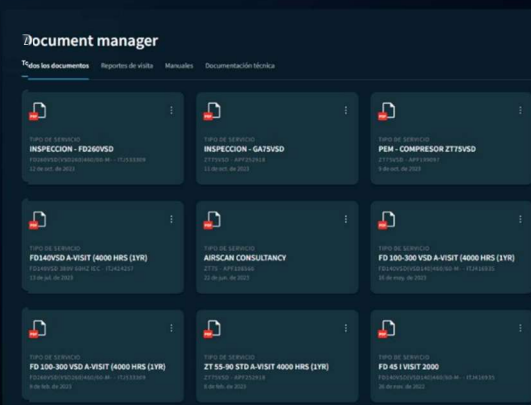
Document manager

Todos los documentos Reportes de visita Manuales Documentación técnica

TIPO DE SERVICIO
INSPECCION - FD260VSD
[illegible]
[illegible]

TIPO DE SERVICIO
INSPECCION - GA75VSD
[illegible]
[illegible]

TIPO DE SERVICIO
PEM - COMPRESOR ZT75VSD
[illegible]
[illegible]

TIPO DE SERVICIO
FD140VSD A-VISIT (4000 HRS (1YR)
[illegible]
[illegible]

TIPO DE SERVICIO
AIRSCAN CONSULTANCY
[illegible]
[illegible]

TIPO DE SERVICIO
FD 100-300 VSD A-VISIT (4000 HRS (1YR)
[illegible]
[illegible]

TIPO DE SERVICIO
FD 100-300 VSD A-VISIT (4000 HRS (1YR)
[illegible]
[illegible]

TIPO DE SERVICIO
ZT 55-90 STD A-VISIT 4000 HRS (1YR)
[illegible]
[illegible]

TIPO DE SERVICIO
FD 45 I VISIT 2000
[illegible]
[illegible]